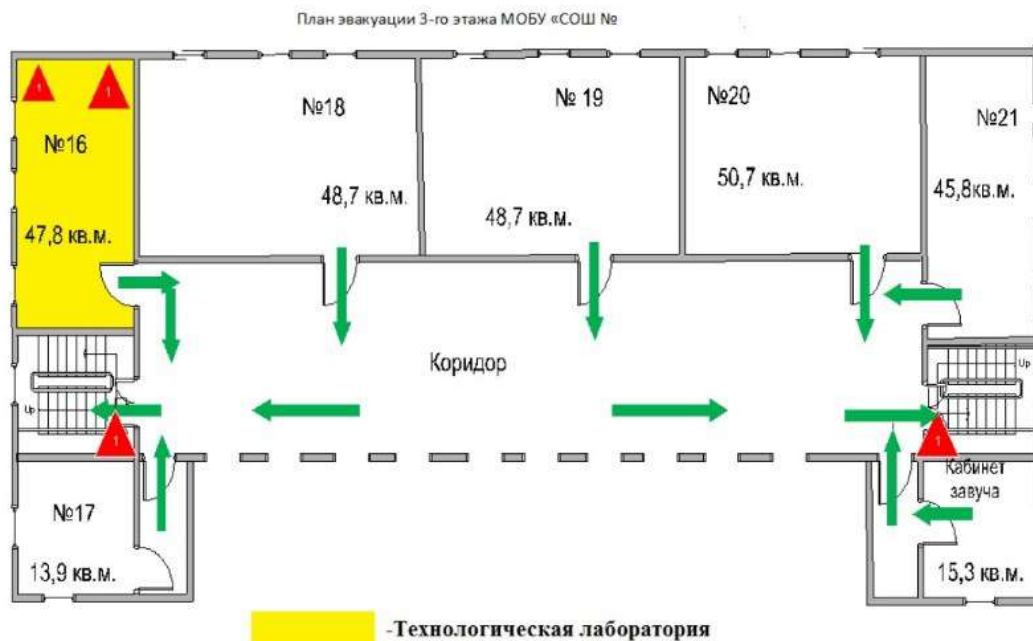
План эвакуации 3-го этажа МОБУ «СОШ №

№16

47,8 кв.м.

№18

48,7 кв.м.

№ 19

48,7 кв.м.

№20

50,7 кв.м.

№21

45,8кв.м.

Коридор

Up

Up

№17

13,9 кв.м.

Кабинет завуча

15,3 кв.м.

1

1

1

1

-Технологическая лаборатория